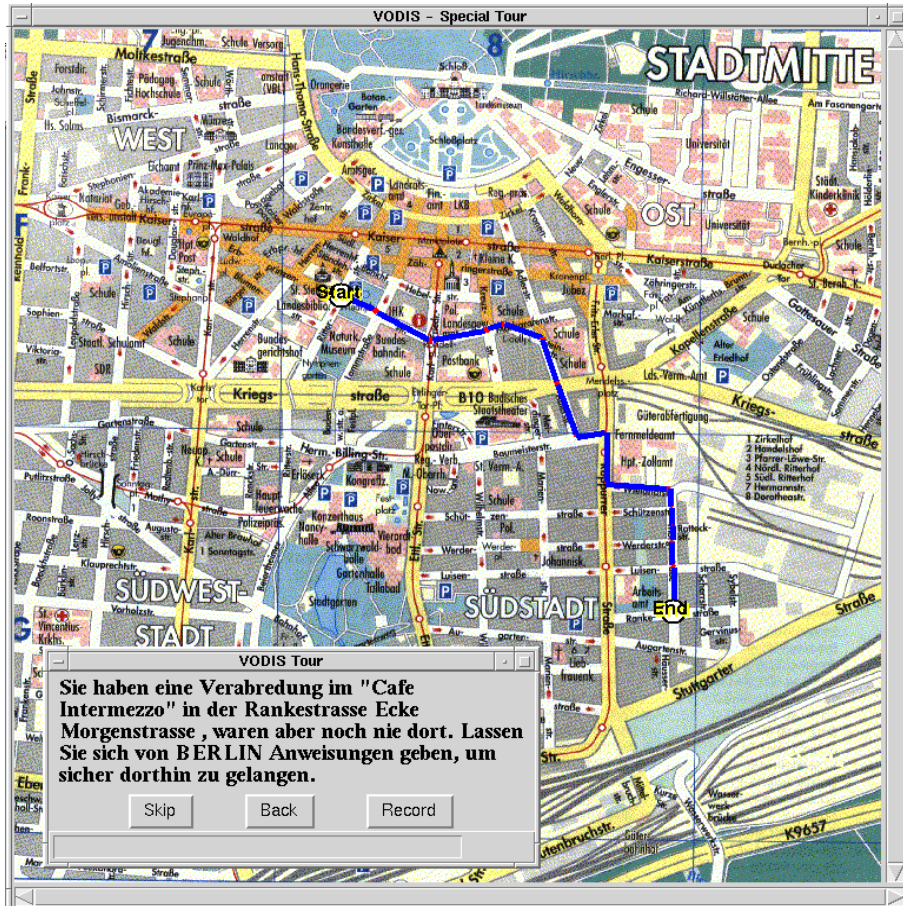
VODIS - Special Tour

7 8

Moltkestraße

STADTMITTE

WEST

OST

F

Kaiserstraße

Start

Kriegsstraße

B10

Kriegsstraße

1 Zirkelhof
2 Handelshof
3 Pfarrer-Löwe-Str.
4 Nördl. Ritterhof
5 Südl. Ritterhof
7 Hermannstr.
8 Dorotheastr.

SÜDWEST

STADT

SÜDSTADT

End

G

Stuttgarter Straße

K9657

VODIS Tour

Sie haben eine Verabredung im "Cafe Intermezzo" in der Rankestrasse Ecke Morgenstrasse , waren aber noch nie dort. Lassen Sie sich von BERLIN Anweisungen geben, um sicher dorthin zu gelangen.

Skip
Back
Record